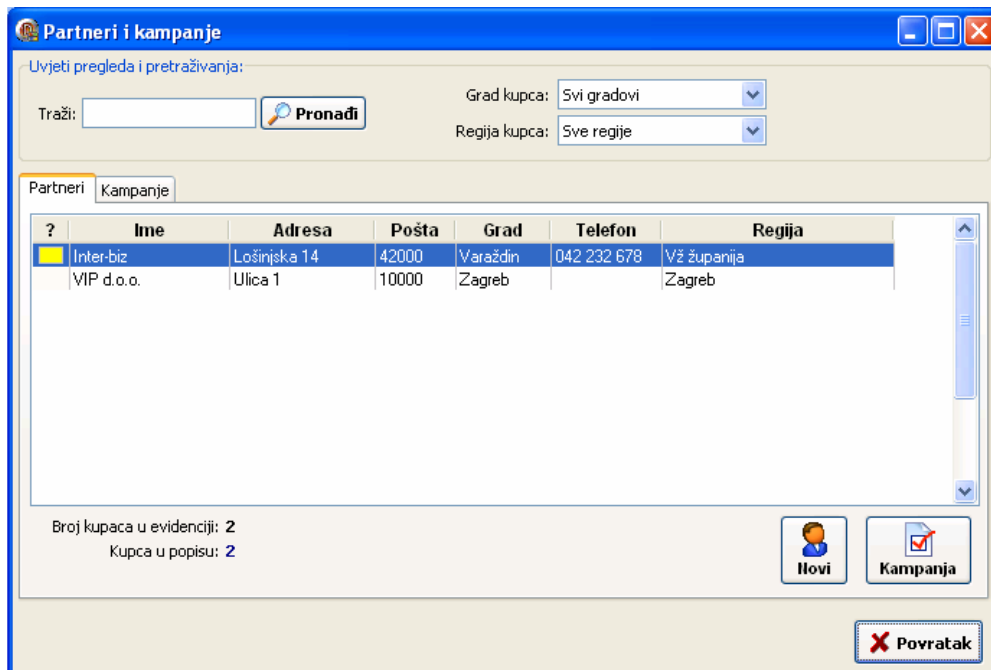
Partneri i kampanje

Uvjeti pregleda i pretraživanja:

Traži: Pronađi

Grad kupca: Svi gradovi

Regija kupca: Sve regije

Partneri Kampanje

| ? | Ime | Adresa | Pošta | Grad | Telefon | Regija |
|---|---|---|---|---|---|---|
| | Inter-biz | Lošinjska 14 | 42000 | Varaždin | 042 232 678 | Vž županija |
| | VIP d.o.o. | Ulica 1 | 10000 | Zagreb | | Zagreb |

Broj kupaca u evidenciji: 2
Kupca u popisu: 2

Novi
Kampanja

Povratak